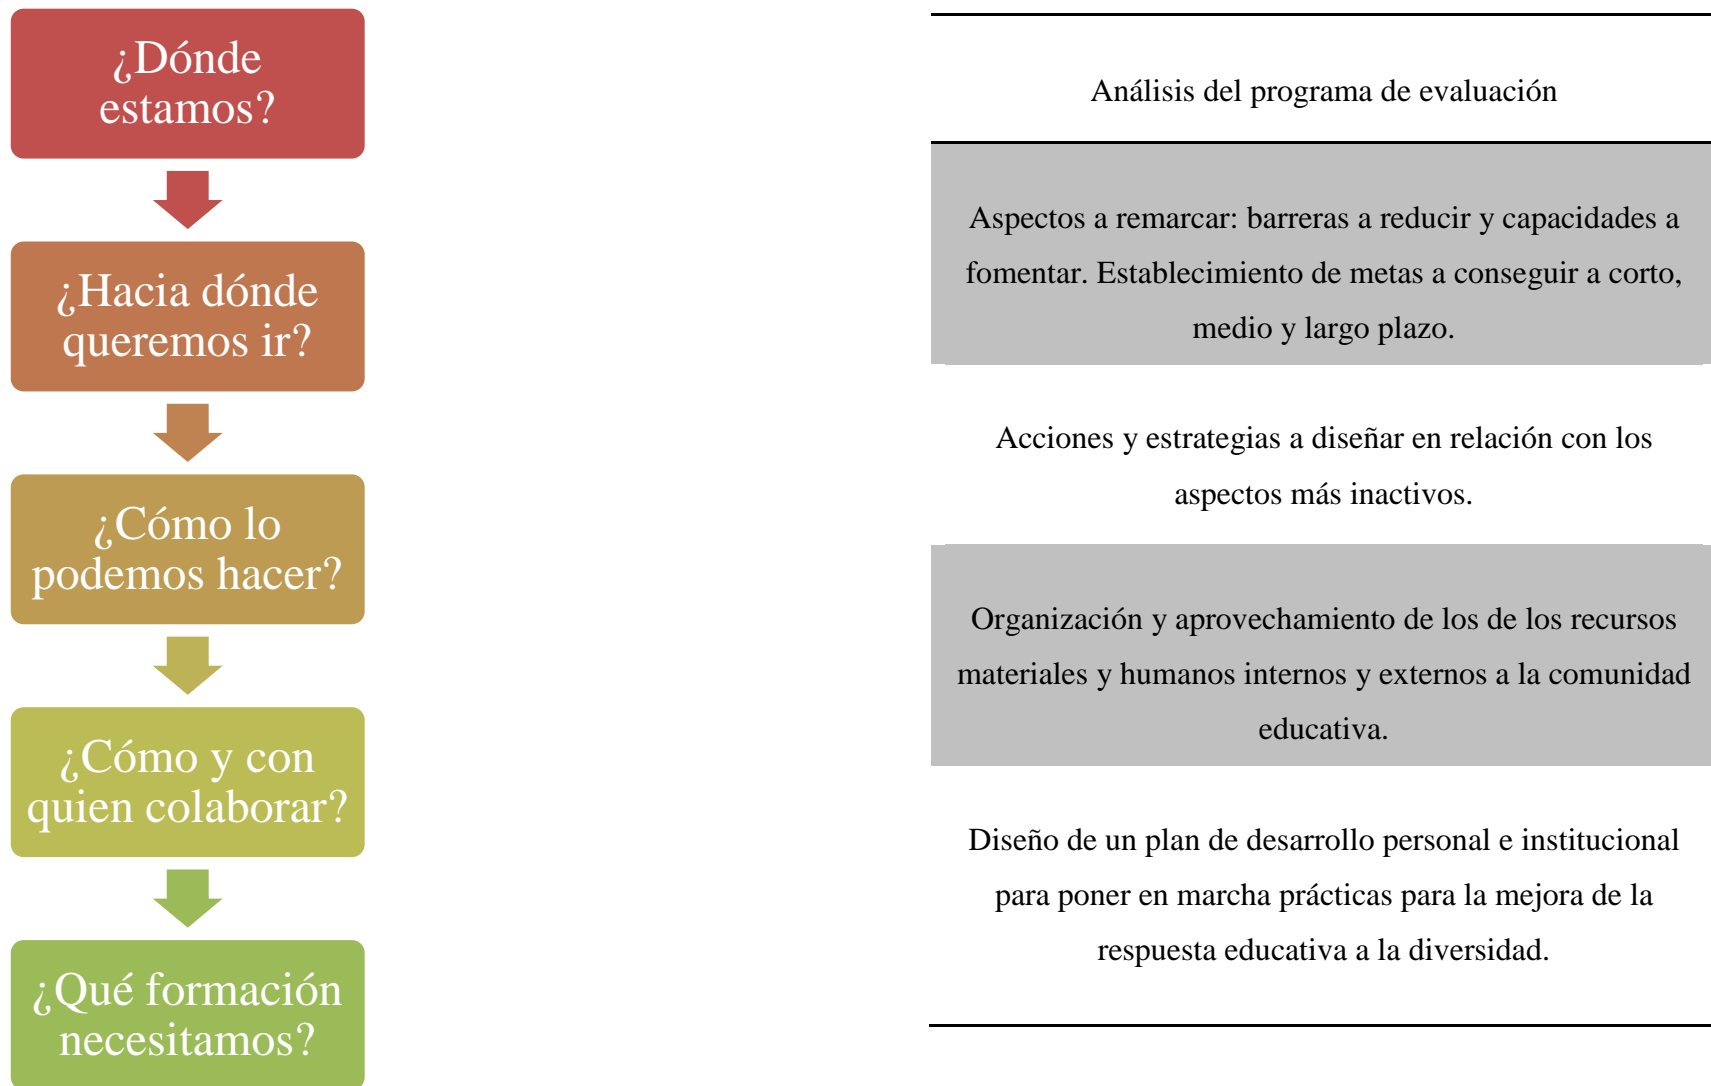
¿Dónde estamos?

¿Hacia dónde queremos ir?

¿Cómo lo podemos hacer?

¿Cómo y con quien colaborar?

¿Qué formación necesitamos?

Análisis del programa de evaluación

Aspectos a remarcar: barreras a reducir y capacidades a fomentar. Establecimiento de metas a conseguir a corto, medio y largo plazo.

Acciones y estrategias a diseñar en relación con los aspectos más inactivos.

Organización y aprovechamiento de los de los recursos materiales y humanos internos y externos a la comunidad educativa.

Diseño de un plan de desarrollo personal e institucional para poner en marcha prácticas para la mejora de la respuesta educativa a la diversidad.